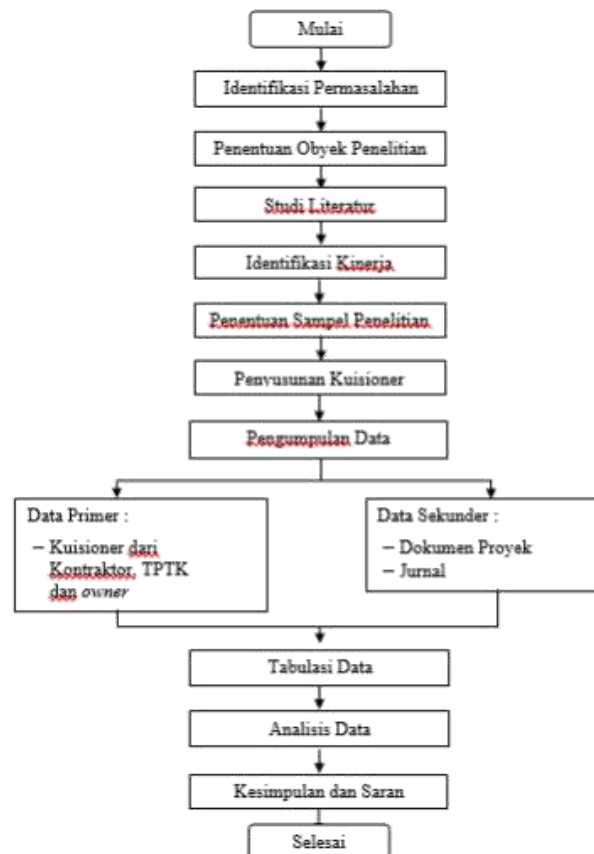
Mulai

Identifikasi Permasalahan

Penentuan Obyek Penelitian

Studi Literatur

Identifikasi Kinerja

Penentuan Sampel Penelitian

Penyusunan Kuisioner

Pengumpulan Data

Data Primer :

– Kuisioner dari Kontraktor, TPTK dan *owner*

Data Sekunder :

– Dokumen Proyek
– Jurnal

Tabulasi Data

Analisis Data

Kesimpulan dan Saran

Selesai